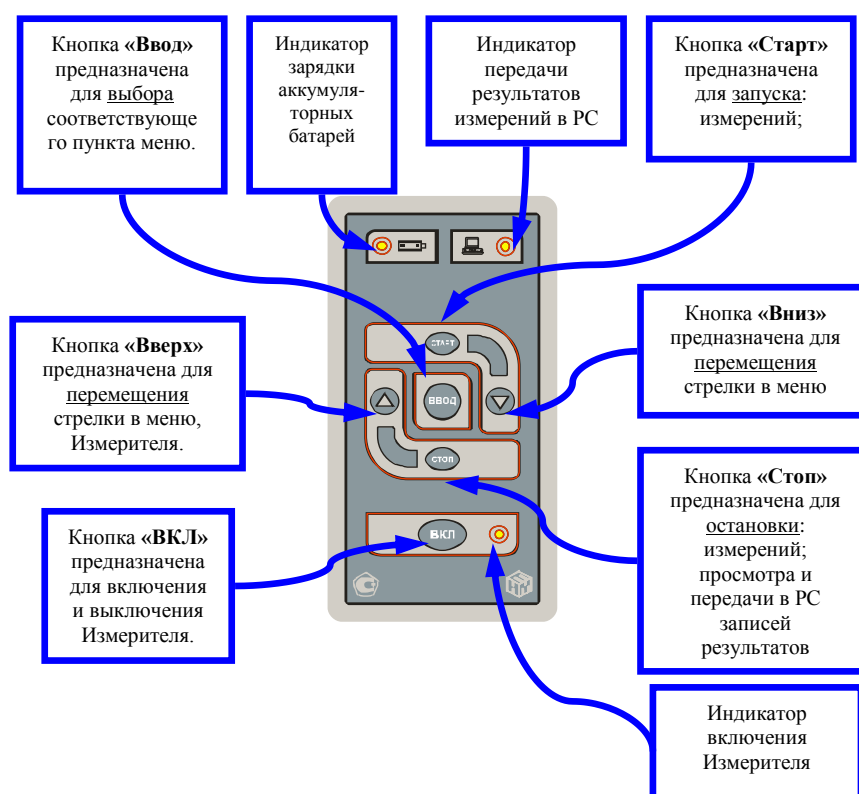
Кнопка **«Ввод»** предназначена для выбора соответствующего пункта меню.

Индикатор зарядки аккумуляторных батарей

Индикатор передачи результатов измерений в PC

Кнопка **«Старт»** предназначена для запуска: измерений;

Кнопка **«Вверх»** предназначена для перемещения стрелки в меню, Измерителя.

СТАРТ

ВВОД

СТОП

ВКЛ

Кнопка **«Вниз»** предназначена для перемещения стрелки в меню

Кнопка **«Стоп»** предназначена для остановки: измерений; просмотра и передачи в PC записей результатов

Кнопка **«ВКЛ»** предназначена для включения и выключения Измерителя.

Индикатор включения Измерителя